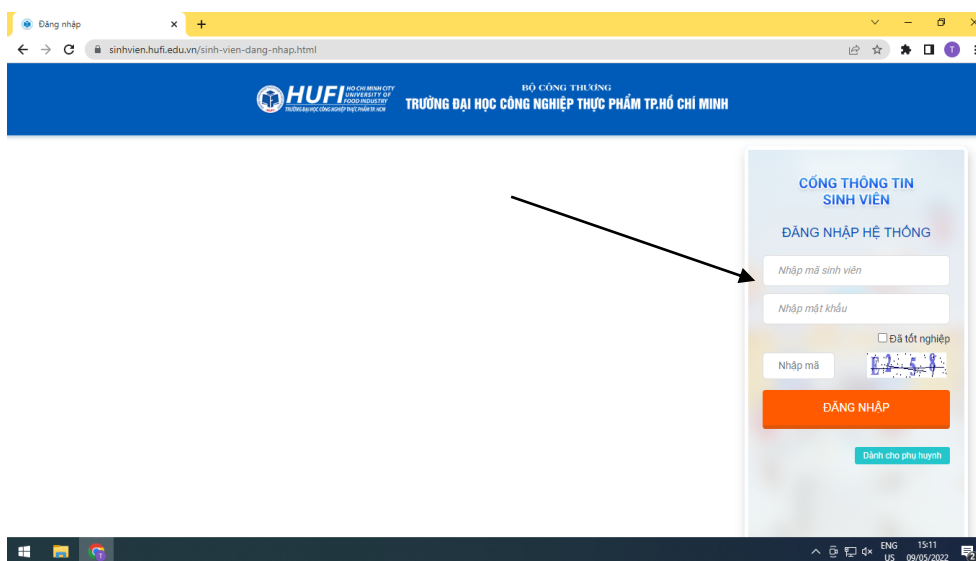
Đăng nhập
×
+
sinhvien.hufi.edu.vn/sinh-vien-dang-nhap.html
T

HUFI HO CHI MINH CITY UNIVERSITY OF FOOD INDUSTRY
TRƯỜNG ĐẠI HỌC CÔNG NGHIỆP THỰC PHẨM TP. HCM
BỘ CÔNG THƯƠNG
TRƯỜNG ĐẠI HỌC CÔNG NGHIỆP THỰC PHẨM TP.HỒ CHÍ MINH

CỔNG THÔNG TIN SINH VIÊN
ĐĂNG NHẬP HỆ THỐNG
Nhập mã sinh viên
Nhập mật khẩu
Đã tốt nghiệp
Nhập mã
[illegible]
ĐĂNG NHẬP
Dành cho phụ huynh

ENG US
15:11
09/05/2022